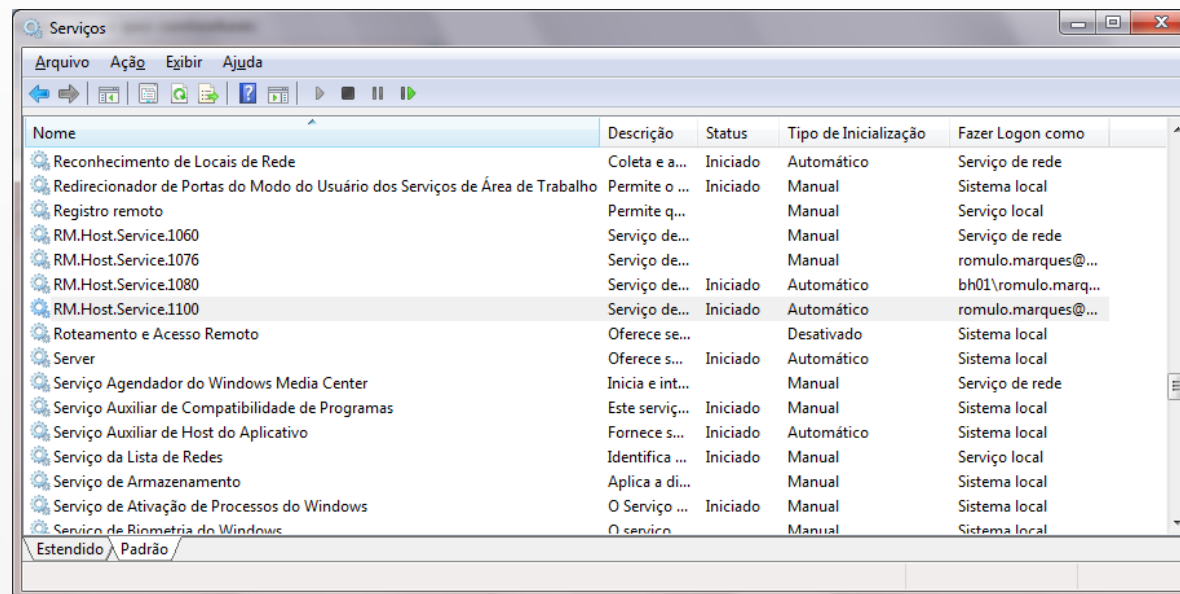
Serviços

Arquivo Ação Exibir Ajuda

| Nome | Descrição | Status | Tipo de Inicialização | Fazer Logon como |
|---|---|---|---|---|
| Reconhecimento de Locais de Rede | Coleta e a... | Iniciado | Automático | Serviço de rede |
| Redirecionador de Portas do Modo do Usuário dos Serviços de Área de Trabalho | Permite o ... | Iniciado | Manual | Sistema local |
| Registro remoto | Permite q... | | Manual | Serviço local |
| RM.Host.Service.1060 | Serviço de... | | Manual | Serviço de rede |
| RM.Host.Service.1076 | Serviço de... | | Manual | romulo.marques@... |
| RM.Host.Service.1080 | Serviço de... | Iniciado | Automático | bh01\romulo.marq... |
| RM.Host.Service.1100 | Serviço de... | Iniciado | Automático | romulo.marques@... |
| Roteamento e Acesso Remoto | Oferece se... | | Desativado | Sistema local |
| Server | Oferece s... | Iniciado | Automático | Sistema local |
| Serviço Agendador do Windows Media Center | Inicia e int... | | Manual | Serviço de rede |
| Serviço Auxiliar de Compatibilidade de Programas | Este serviç... | Iniciado | Manual | Sistema local |
| Serviço Auxiliar de Host do Aplicativo | Fornece s... | Iniciado | Automático | Sistema local |
| Serviço da Lista de Redes | Identifica ... | Iniciado | Manual | Serviço local |
| Serviço de Armazenamento | Aplica a di... | | Manual | Sistema local |
| Serviço de Ativação de Processos do Windows | O Serviço ... | Iniciado | Manual | Sistema local |
| Serviço de Biometria do Windows | O serviço ... | | Manual | Sistema local |

Estendido Padrão